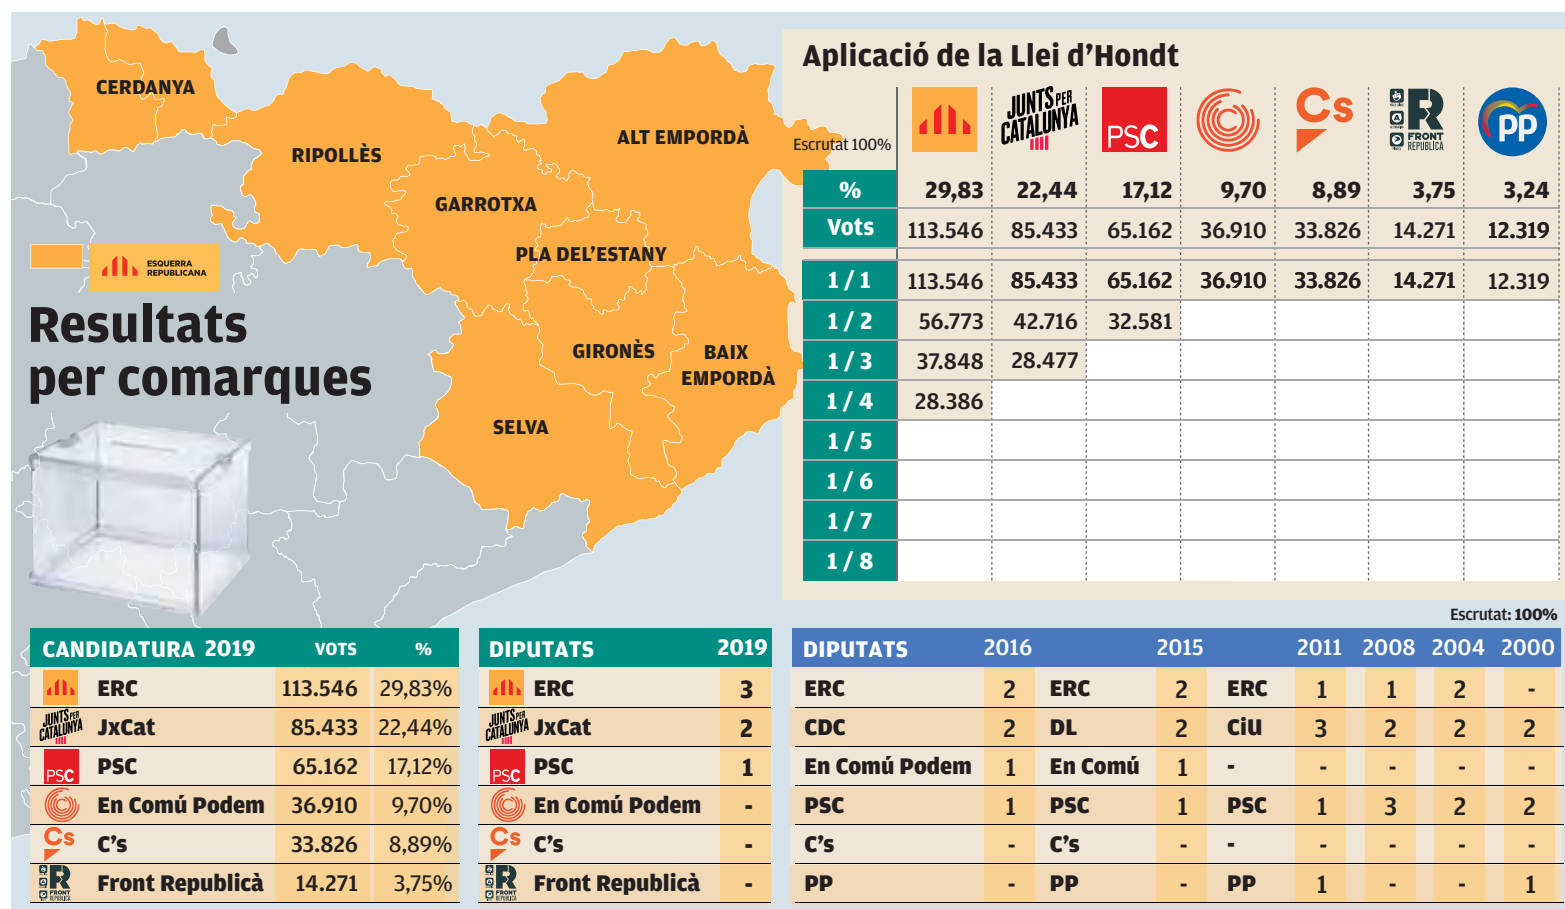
CERDANYA
RIPOLLÈS
ALT EMPORDÀ
GARROTXA
PLA DEL'ESTANY
GIRONÈS
BAIX EMPORDÀ
SELVA

ESQUERRA REPUBLICANA

Resultats per comarques

Aplicació de la Llei d'Hondt

Escrutat 100%

| | ERC | JUNTS PER CATALUNYA | PSC | En Comú Podem | Cs | FRONT REPUBLICÀ | PP |
|---|---|---|---|---|---|---|---|
| % | 29,83 | 22,44 | 17,12 | 9,70 | 8,89 | 3,75 | 3,24 |
| Vots | 113.546 | 85.433 | 65.162 | 36.910 | 33.826 | 14.271 | 12.319 |
| 1 / 1 | 113.546 | 85.433 | 65.162 | 36.910 | 33.826 | 14.271 | 12.319 |
| 1 / 2 | 56.773 | 42.716 | 32.581 | | | | |
| 1 / 3 | 37.848 | 28.477 | | | | | |
| 1 / 4 | 28.386 | | | | | | |
| 1 / 5 | | | | | | | |
| 1 / 6 | | | | | | | |
| 1 / 7 | | | | | | | |
| 1 / 8 | | | | | | | |

Escrutat: 100%

| CANDIDATURA 2019 | VOTS | % |
|---|---|---|
| ERC | 113.546 | 29,83% |
| JxCat | 85.433 | 22,44% |
| PSC | 65.162 | 17,12% |
| En Comú Podem | 36.910 | 9,70% |
| C's | 33.826 | 8,89% |
| Front Republicà | 14.271 | 3,75% |

| DIPUTATS | 2019 |
|---|---|
| ERC | 3 |
| JxCat | 2 |
| PSC | 1 |
| En Comú Podem | - |
| C's | - |
| Front Republicà | - |

| DIPUTATS | 2016 | | 2015 | | 2011 | 2008 | 2004 | 2000 |
|---|---|---|---|---|---|---|---|---|
| ERC | 2 | ERC | 2 | ERC | 1 | 1 | 2 | - |
| CDC | 2 | DL | 2 | CiU | 3 | 2 | 2 | 2 |
| En Comú Podem | 1 | En Comú | 1 | - | - | - | - | - |
| PSC | 1 | PSC | 1 | PSC | 1 | 3 | 2 | 2 |
| C's | - | C's | - | - | - | - | - | - |
| PP | - | PP | - | PP | 1 | - | - | 1 |